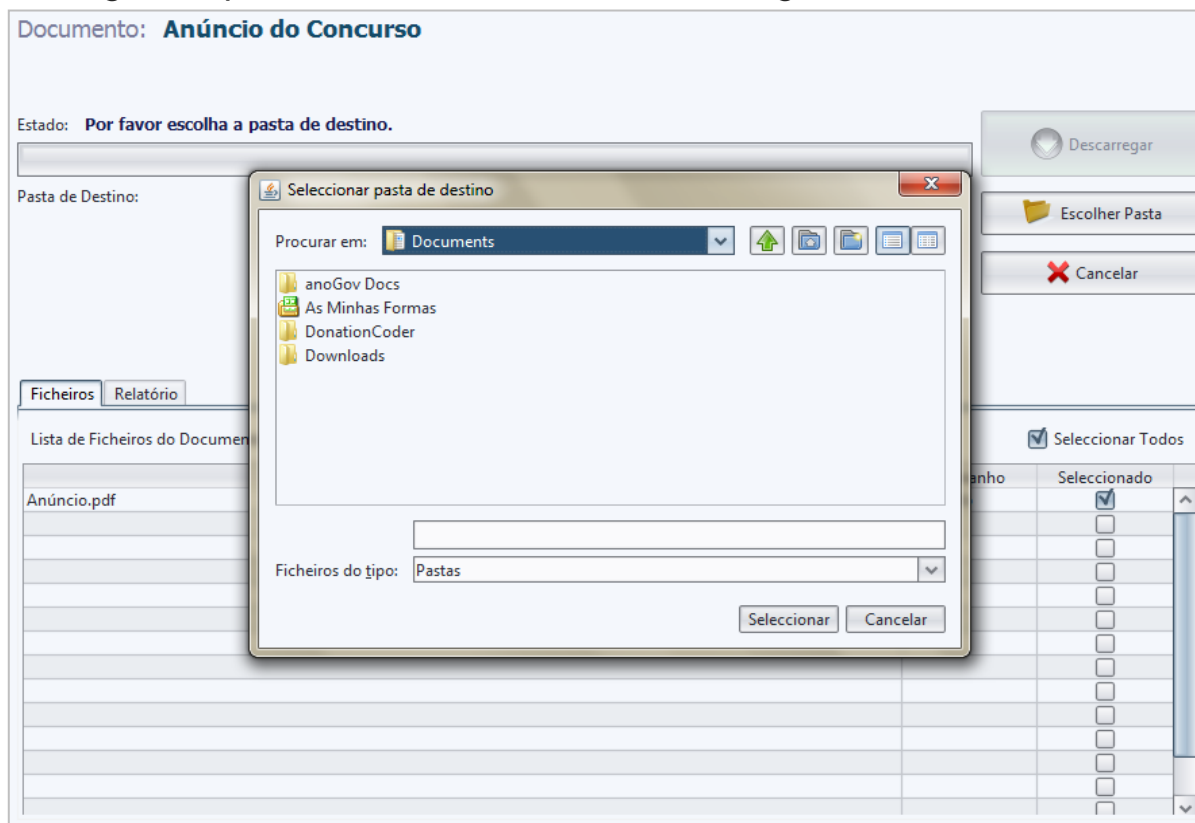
Documento: Anúncio do Concurso

Estado: Por favor escolha a pasta de destino.

Pasta de Destino:

Descarregar

Escolher Pasta

Cancelar

Seleccionar pasta de destino

Procurar em: Documents

anoGov Docs
As Minhas Formas
DonationCoder
Downloads

Ficheiros do tipo: Pastas

Seleccionar Cancelar

Ficheiros Relatório

Lista de Ficheiros do Documen

Seleccionar Todos

| | anho | Seleccionado |
|---|---|---|
| Anúncio.pdf | | ☑ |
| | | ☐ |
| | | ☐ |
| | | ☐ |
| | | ☐ |
| | | ☐ |
| | | ☐ |
| | | ☐ |
| | | ☐ |
| | | ☐ |
| | | ☐ |
| | | ☐ |
| | | ☐ |
| | | ☐ |